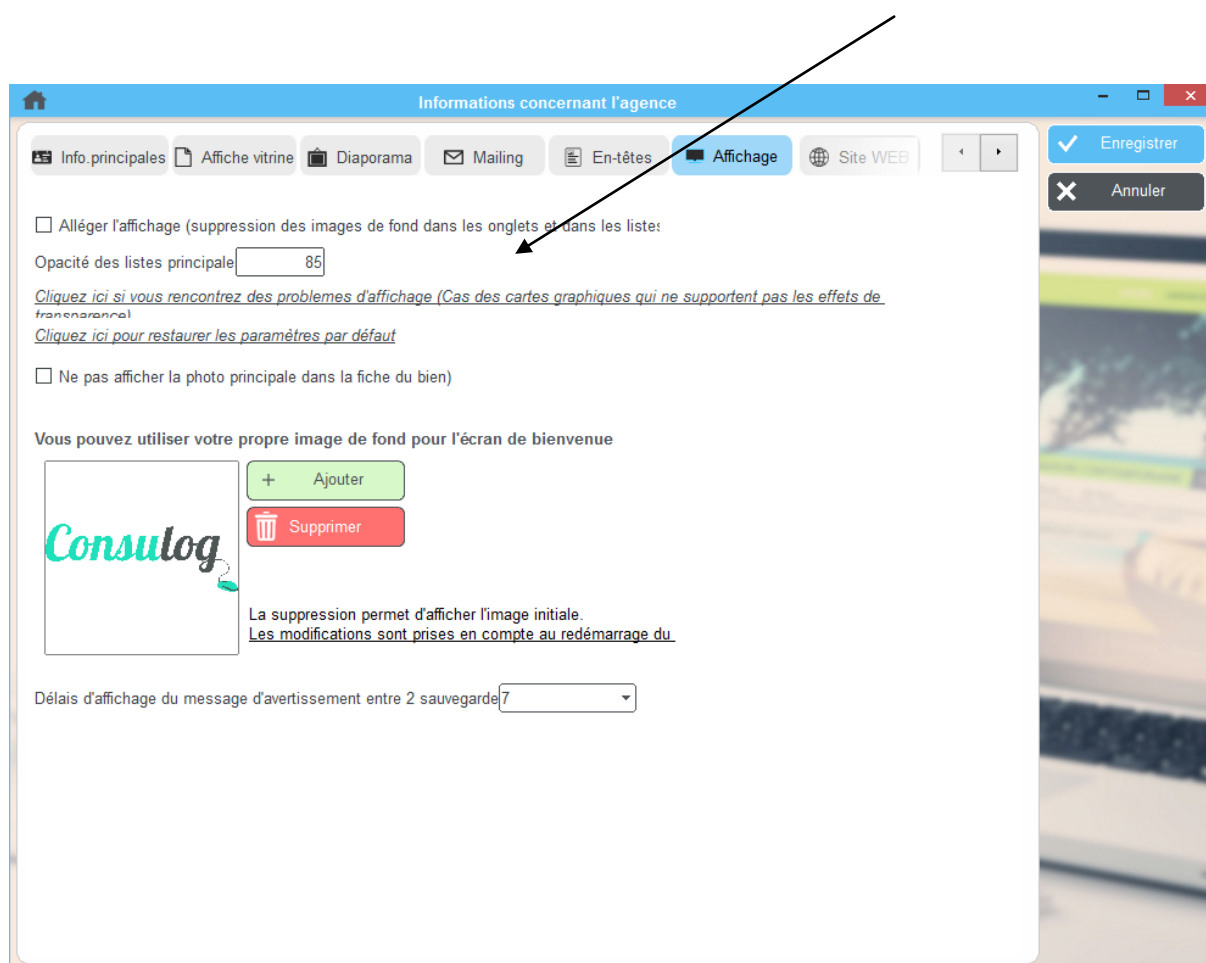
Informations concernant l'agence

Info.principales
Affiche vitrine
Diaporama
Mailing
En-têtes
Affichage
Site WEB

Enregistrer
Annuler

Alléger l'affichage (suppression des images de fond dans les onglets et dans les listes

Opacité des listes principale 85

Cliquez ici si vous rencontrez des problemes d'affichage (Cas des cartes graphiques qui ne supportent pas les effets de transparence)

Cliquez ici pour restaurer les paramètres par défaut

Ne pas afficher la photo principale dans la fiche du bien)

Vous pouvez utiliser votre propre image de fond pour l'écran de bienvenue

Consulog

+ Ajouter
Supprimer

La suppression permet d'afficher l'image initiale.
Les modifications sont prises en compte au redémarrage du

Délais d'affichage du message d'avertissement entre 2 sauvegarde 7